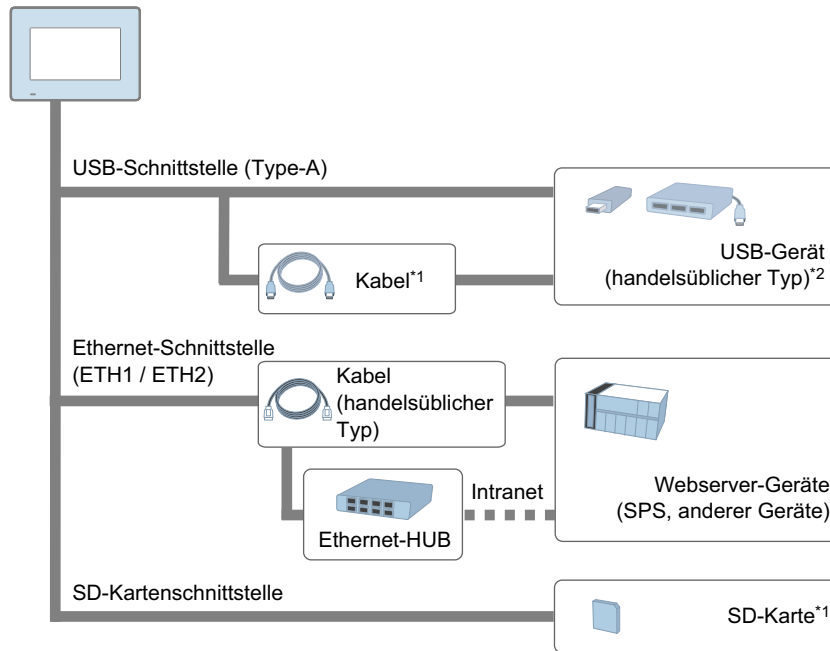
USB-Schnittstelle (Type-A)

Kabel$^{*1}$

USB-Gerät (handelsüblicher Typ)$^{*2}$

Ethernet-Schnittstelle (ETH1 / ETH2)

Kabel (handelsüblicher Typ)

Ethernet-HUB

Intranet

Webserver-Geräte (SPS, anderer Geräte)

SD-Kartenschnittstelle

SD-Karte$^{*1}$